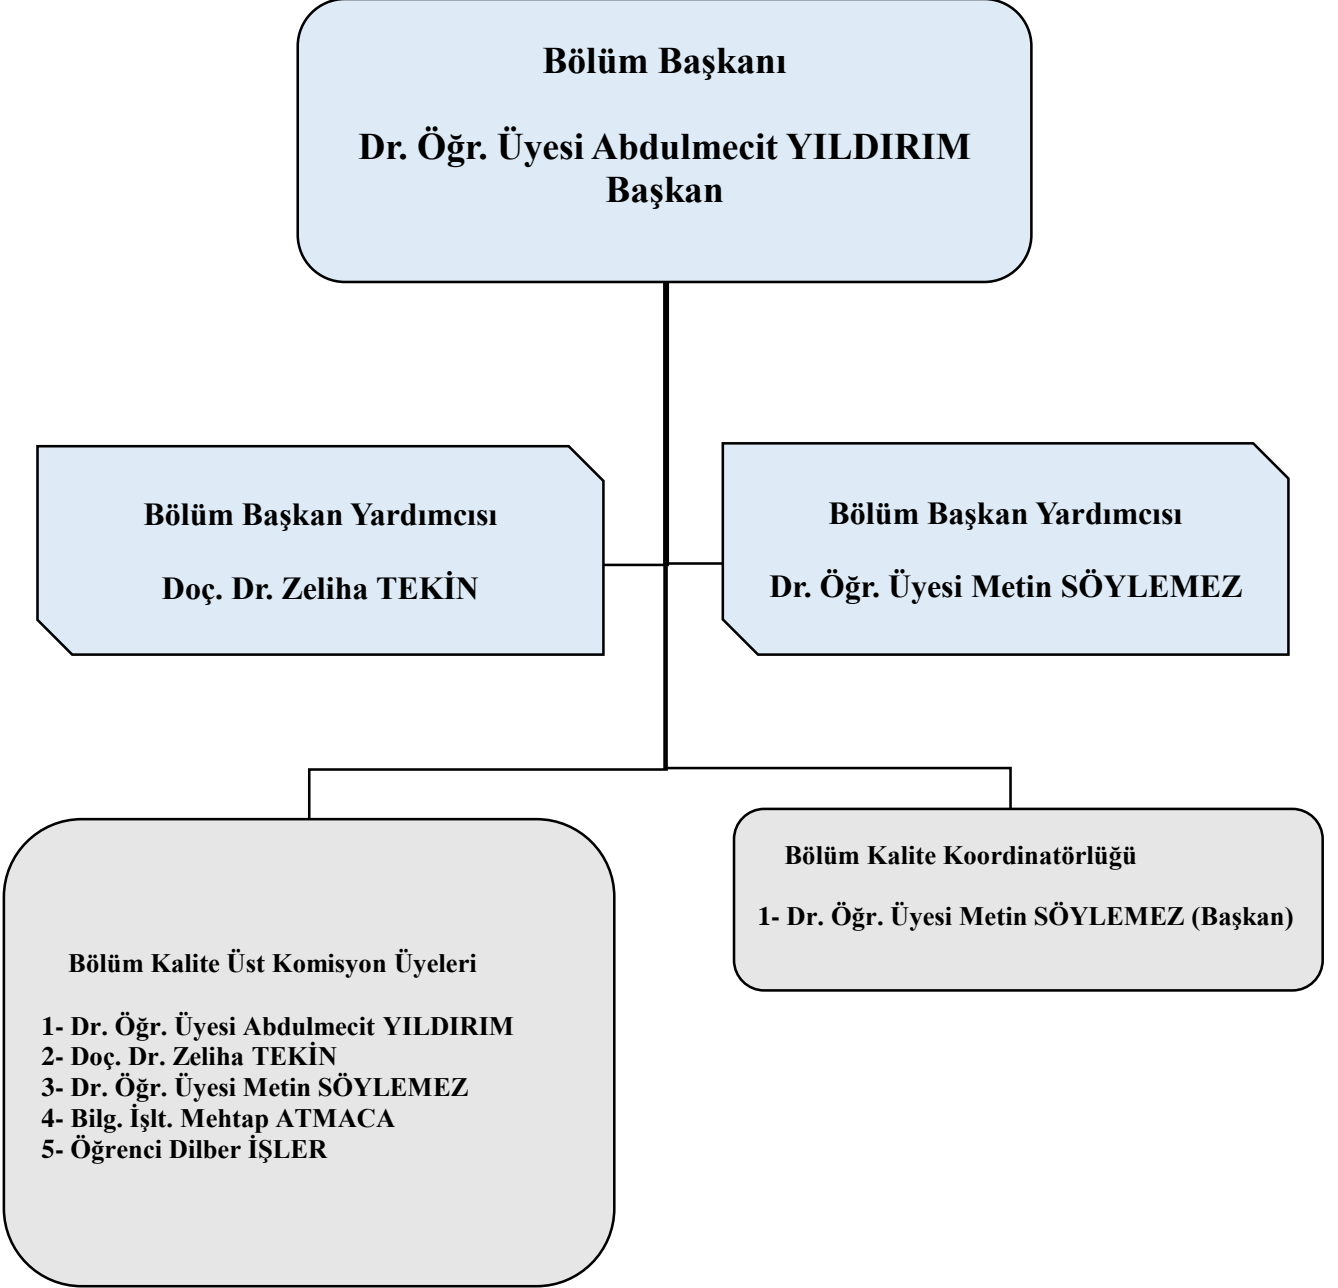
Bölüm Başkanı

Dr. Öğr. Üyesi Abdulmecit YILDIRIM
Başkan

Bölüm Başkan Yardımcısı

Doç. Dr. Zeliha TEKİN

Bölüm Başkan Yardımcısı

Dr. Öğr. Üyesi Metin SÖYLEMEZ

Bölüm Kalite Üst Komisyon Üyeleri

1- Dr. Öğr. Üyesi Abdulmecit YILDIRIM
2- Doç. Dr. Zeliha TEKİN
3- Dr. Öğr. Üyesi Metin SÖYLEMEZ
4- Bilg. İşlt. Mehtap ATMACA
5- Öğrenci Dilber İŞLER

Bölüm Kalite Koordinatörlüğü

1- Dr. Öğr. Üyesi Metin SÖYLEMEZ (Başkan)